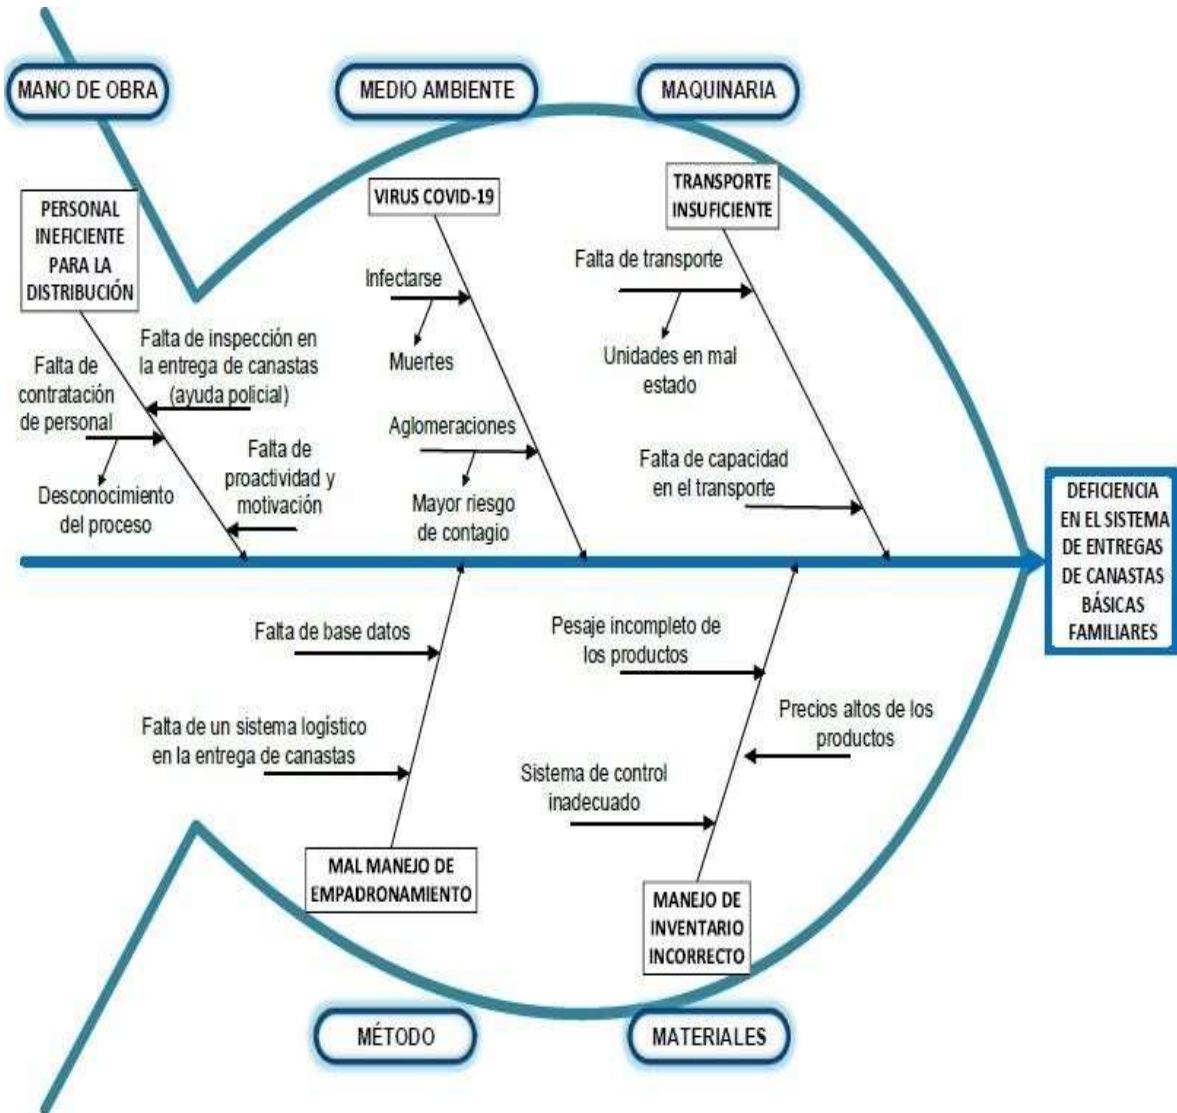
MANO DE OBRA

MEDIO AMBIENTE

MAQUINARIA

PERSONAL INEFICIENTE PARA LA DISTRIBUCIÓN

Falta de inspección en la entrega de canastas (ayuda policial)

Falta de contratación de personal

Desconocimiento del proceso

Falta de proactividad y motivación

VIRUS COVID-19

Infectarse

Muertes

Aglomeraciones

Mayor riesgo de contagio

TRANSPORTE INSUFICIENTE

Falta de transporte

Unidades en mal estado

Falta de capacidad en el transporte

DEFICIENCIA EN EL SISTEMA DE ENTREGAS DE CANASTAS BÁSICAS FAMILIARES

Falta de base datos

Falta de un sistema logístico en la entrega de canastas

MAL MANEJO DE EMPADRONAMIENTO

Pesaje incompleto de los productos

Precios altos de los productos

Sistema de control inadecuado

MANEJO DE INVENTARIO INCORRECTO

MÉTODO

MATERIALES